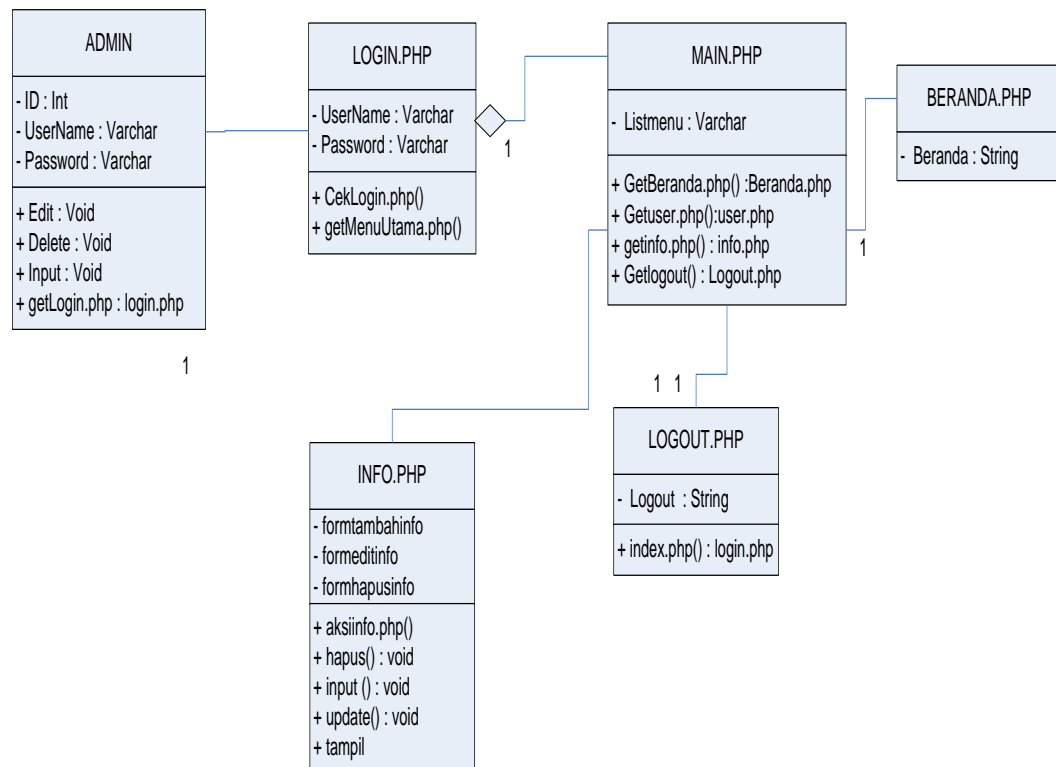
ADMIN

- ID : Int
- UserName : Varchar
- Password : Varchar

+ Edit : Void
+ Delete : Void
+ Input : Void
+ getLogin.php : login.php

LOGIN.PHP

- UserName : Varchar
- Password : Varchar

+ CekLogin.php()
+ getMenuUtama.php()

1

MAIN.PHP

- Listmenu : Varchar

+ GetBeranda.php() :Beranda.php
+ Getuser.php():user.php
+ getinfo.php() : info.php
+ Getlogout() : Logout.php

BERANDA.PHP

- Beranda : String

1

1

1 1

LOGOUT.PHP

- Logout : String

+ index.php() : login.php

INFO.PHP

- formtambahinfo
- formeditinfo
- formhapusinfo

+ aksiinfo.php()
+ hapus() : void
+ input () : void
+ update() : void
+ tampil